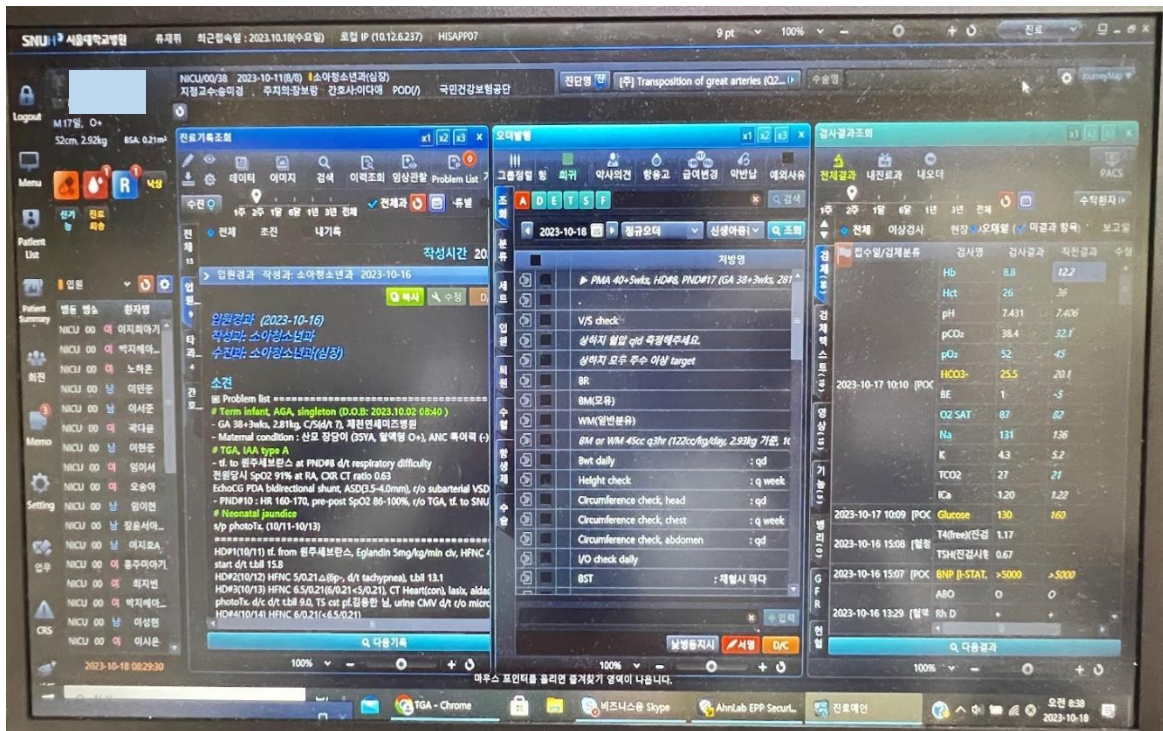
SNUH 서울대학교병원 류제위 최근접속일 : 2023.10.18(수요일) 로컬 IP (10.12.6.237) HISAPP07 9 pt 100% 진료

NICU/00/38 2023-10-11(8/8) 소아청소년과(심장)
지정교수:송미경 주치의:장보람 간호사:이다애 POD(/) 국민건강보험공단
M 17일, O+
52cm, 2.92kg BSA: 0.21m²
진단명 [주] Transposition of great arteries (Q2... 수술명

Logout
Menu
Patient List
Patient Summary
회진
Memo
Setting
업무
CRS

선기 진료 회송 낙상

입원
병동 병실 환자명
NICU 00 여 이지혜아기
NICU 00 여 박지혜아...
NICU 00 여 노혜온
NICU 00 남 이민준
NICU 00 남 이서준
NICU 00 여 곽다윤
NICU 00 남 이현준
NICU 00 여 임이서
NICU 00 남 오승아
NICU 00 남 임이현
NICU 00 남 정윤서아...
NICU 00 여 이지요A
NICU 00 여 홍주아아기
NICU 00 여 최지연
NICU 00 여 박지혜아...
NICU 00 남 이성현
NICU 00 여 이시은
2023-10-18 08:29:30

진료기록조회 x1 x2 x3
데이터 이미지 검색 이력조회 임상관할 Problem List
수진 1주 2주 1달 6달 1년 3년 전체 전체과 -듀별
전체 초진 내기록
작성시간 20
입원경과 작성과: 소아청소년과 2023-10-16
복사 수정
입원경과 (2023-10-16)
작성과: 소아청소년과
수진과: 소아청소년과(심장)
소견
Problem list
# Term infant, AGA, singleton (D.O.B: 2023.10.02 08:40 )
- GA 38+3wks, 2.81kg, C/S(d/t ?), 제천연세미즈병원
- Maternal condition : 산모 정당이 (35YA, 혈액형 O+), ANC 특이력 (-)
# TGA, IAA type A
- tf. to 원주세브란스 at PND#8 d/t respiratory difficulty
전원당시 SpO2 91% at RA, CXR CT ratio 0.63
EchoCG PDA bidirectional shunt, ASD(3.5-4.0mm), r/o subarterial VSD
- PND#10 : HR 160-170, pre-post SpO2 86-100%, r/o TGA, tf. to SNU
# Neonatal jaundice
s/p photoTx. (10/11-10/13)
HD#1(10/11) tf. from 원주세브란스, Eglandin 5mg/kg/min civ, HFNC 4
start d/t t.bil 15.8
HD#2(10/12) HFNC 5/0.21(6p-, d/t tachypnea), t.bil 13.1
HD#3(10/13) HFNC 6.5/0.21(6/0.21<5/0.21), CT Heart(con), lasix, aldac
photoTx. d/c d/t t.bil 9.0, TS cst pf.집중한 일, urine CMV d/t r/o micro
HD#4(10/14) HFNC 6/0.21(<6.5/0.21)
다음기록
100%

오더발행 x1 x2 x3
그룹정렬 힝 희귀 약사의견 항응고 급여변경 약번납 예외사유
A D E T S F 검색
조회 분류 세트 입원 퇴원 수혈 항생제 수술
2023-10-18 정규오더 신생아중 조회
처방명
PMA 40+5wks, HD#8, PND#17 (GA 38+3wks, 281
V/S check
상하지 혈압 qid 측정해주세요.
상하지 모두 주수 이상 target
BR
BM(모유)
WM(일반분유)
BM or WM 45cc q3hr (122cc/kg/day, 2.93kg 기준, 1(
Bwt daily : qd
Height check : q week
Circumference check, head : qd
Circumference check, chest : q week
Circumference check, abdomen : qd
I/O check daily
BST : 채혈시 마다
입력
남병동지시 서명 D/C
100%

검사결과조회
전체결과 내진료과 내오더 PACS
1주 2주 1달 6달 1년 3년 전체 수작환자
전체 이상검사 현장 오래된 미결과 항목 보고일
접수일/검체분류 검사명 검사결과 직전결과 수정
검체 검체핵스트 영상 기능 병리 GFR 현황

| 접수일/검체분류 | 검사명 | 검사결과 | 직전결과 |
|---|---|---|---|
| | Hb | 8.8 | 12.2 |
| | Hct | 26 | 36 |
| | pH | 7.431 | 7.406 |
| | pCO2 | 38.4 | 32.1 |
| | pO2 | 52 | 43 |
| 2023-10-17 10:10 [POC | HCO3- | 25.5 | 20.1 |
| | BE | 1 | -5 |
| | O2 SAT | 87 | 82 |
| | Na | 131 | 136 |
| | K | 4.3 | 5.2 |
| | TCO2 | 27 | 21 |
| | iCa | 1.20 | 1.22 |
| 2023-10-17 10:09 [POC | Glucose | 130 | 160 |
| 2023-10-16 15:08 [혈청 | T4(free)(진검 | 1.17 | |
| | TSH(진검시험 | 0.67 | |
| 2023-10-16 15:07 [POC | BNP [i-STAT, | >5000 | >5000 |
| | ABO | O | O |
| 2023-10-16 13:29 [혈액 | Rh D | + | + |

다음결과
100%

마우스 포인터를 올리면 즐겨찾기 영역이 나옵니다.
TGA - Chrome 비즈니스용 Skype AhnLab EPP Securi... 진료메인 오전 8:39 2023-10-18